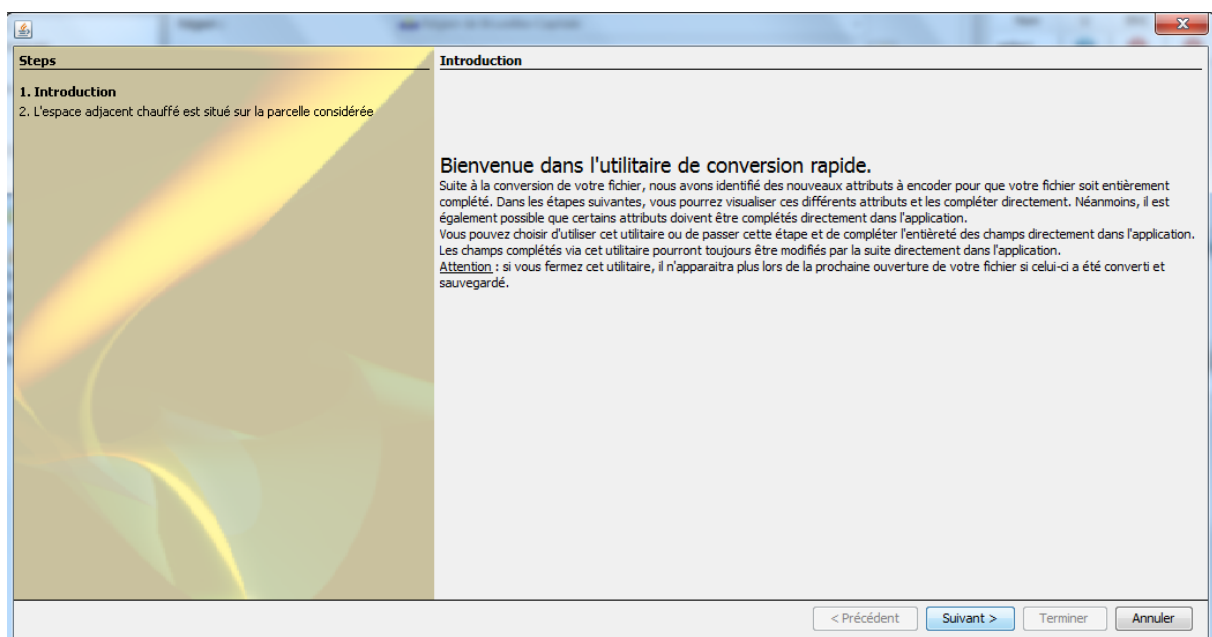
Steps

1. Introduction
2. L'espace adjacent chauffé est situé sur la parcelle considérée

Introduction

Bienvenue dans l'utilitaire de conversion rapide.
Suite à la conversion de votre fichier, nous avons identifié des nouveaux attributs à encoder pour que votre fichier soit entièrement complété. Dans les étapes suivantes, vous pourrez visualiser ces différents attributs et les compléter directement. Néanmoins, il est également possible que certains attributs doivent être complétés directement dans l'application.
Vous pouvez choisir d'utiliser cet utilitaire ou de passer cette étape et de compléter l'entièreté des champs directement dans l'application.
Les champs complétés via cet utilitaire pourront toujours être modifiés par la suite directement dans l'application.
Attention : si vous fermez cet utilitaire, il n'apparaitra plus lors de la prochaine ouverture de votre fichier si celui-ci a été converti et sauvegardé.

< Précédent
Suivant >
Terminer
Annuler